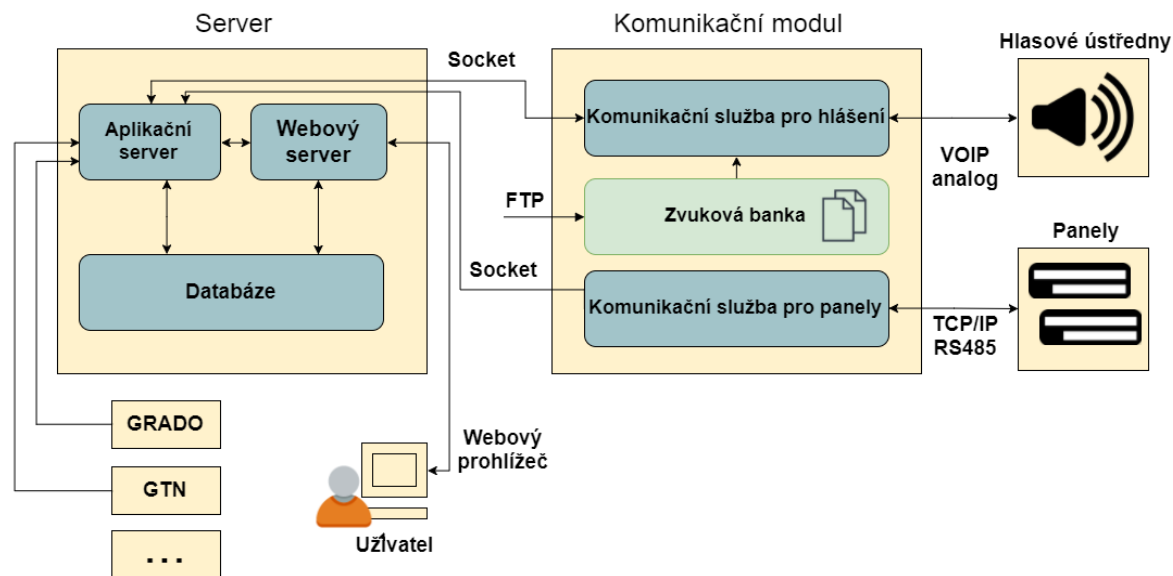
Server

Komunikační modul

Hlasové ústředny

Socket

Aplikační server

Webový server

Komunikační služba pro hlášení

VOIP analog

FTP

Zvuková banka

Databáze

Socket

Panely

Komunikační služba pro panely

TCP/IP RS485

GRADO

Webový prohlížeč

GTN

Uživatel

. . .